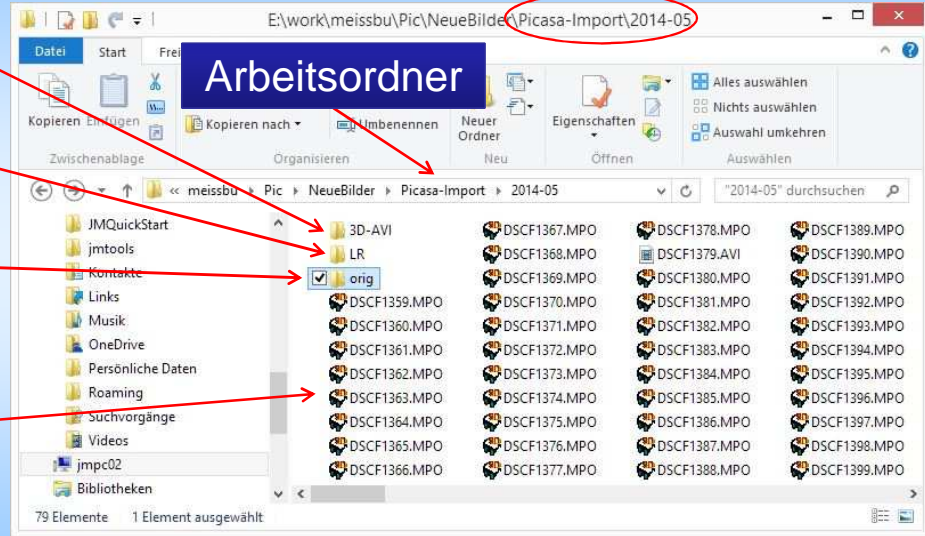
E:\work\meissbu\Pic\NeueBilder\Picasa-Import\2014-05

Datei Start Frei

Arbeitsordner

Kopieren Einfügen
Zwischenablage

Kopieren nach ▾ Umbenennen
Organisieren

Neuer Ordner
Neu

Eigenschaften
Öffnen

Alles auswählen
Nichts auswählen
Auswahl umkehren
Auswählen

« meissbu › Pic › NeueBilder › Picasa-Import › 2014-05

"2014-05" durchsuchen

JMQuickStart
jmtools
Kontakte
Links
Musik
OneDrive
Persönliche Daten
Roaming
Suchvorgänge
Videos
jmpc02
Bibliotheken

3D-AVI
LR
orig
DSCF1359.MPO
DSCF1360.MPO
DSCF1361.MPO
DSCF1362.MPO
DSCF1363.MPO
DSCF1364.MPO
DSCF1365.MPO
DSCF1366.MPO

DSCF1367.MPO
DSCF1368.MPO
DSCF1369.MPO
DSCF1370.MPO
DSCF1371.MPO
DSCF1372.MPO
DSCF1373.MPO
DSCF1374.MPO
DSCF1375.MPO
DSCF1376.MPO
DSCF1377.MPO

DSCF1378.MPO
DSCF1379.AVI
DSCF1380.MPO
DSCF1381.MPO
DSCF1382.MPO
DSCF1383.MPO
DSCF1384.MPO
DSCF1385.MPO
DSCF1386.MPO
DSCF1387.MPO
DSCF1388.MPO

DSCF1389.MPO
DSCF1390.MPO
DSCF1391.MPO
DSCF1392.MPO
DSCF1393.MPO
DSCF1394.MPO
DSCF1395.MPO
DSCF1396.MPO
DSCF1397.MPO
DSCF1398.MPO
DSCF1399.MPO

79 Elemente 1 Element ausgewählt